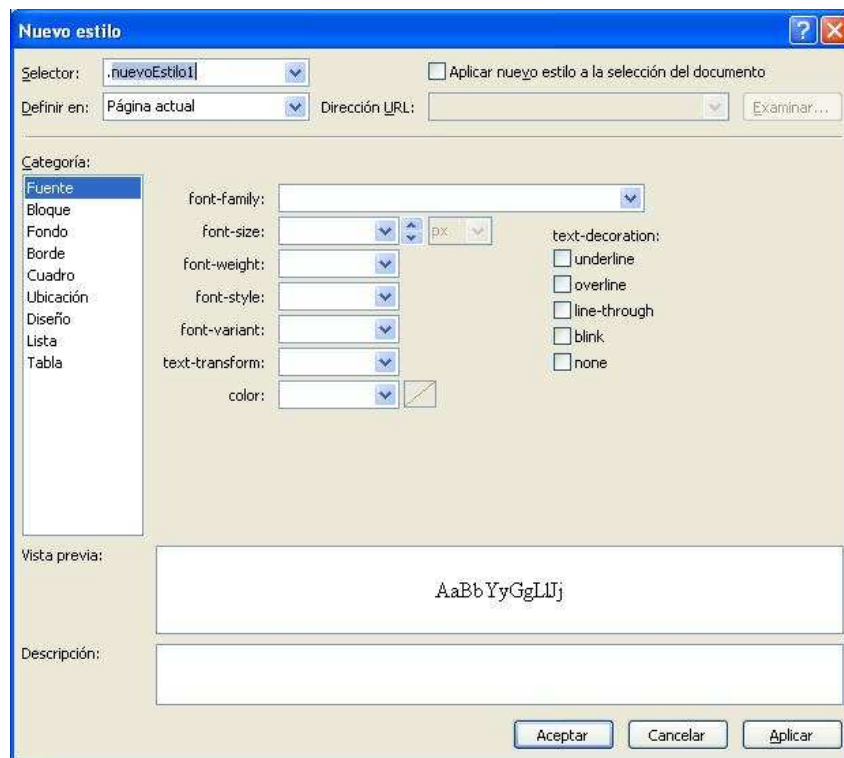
Nuevo estilo

Selector: .nuevoEstilo1

Aplicar nuevo estilo a la selección del documento

Definir en: Página actual

Dirección URL:

Examinar...

Categoría:
Fuente
Bloque
Fondo
Borde
Cuadro
Ubicación
Diseño
Lista
Tabla

font-family:
font-size: px
font-weight:
font-style:
font-variant:
text-transform:
color:

text-decoration:
underline
overline
line-through
blink
none

Vista previa:

AaBbYyGgLlJj

Descripción:

Aceptar Cancelar Aplicar